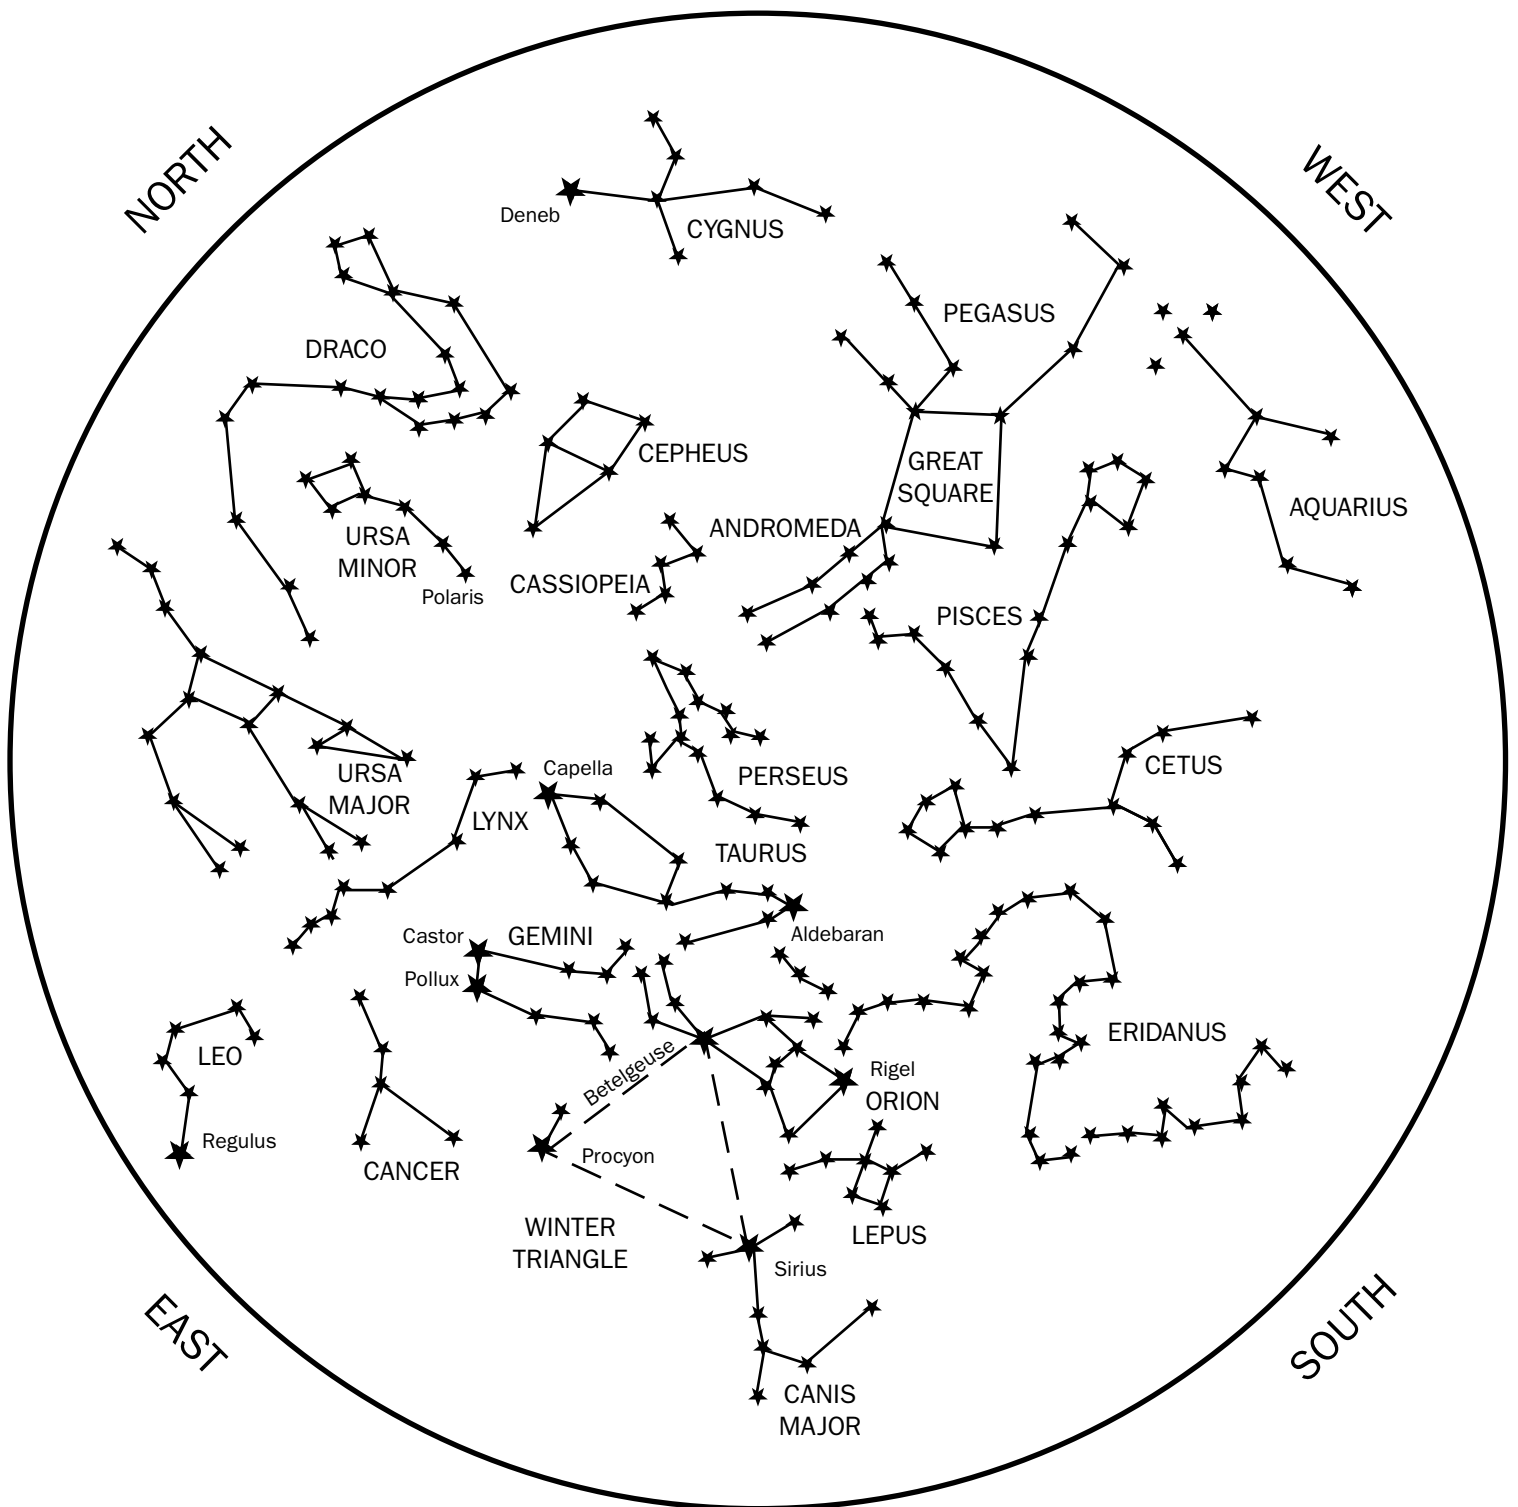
NORTH

WEST

Deneb

CYGNUS

PEGASUS

DRACO

CEPHEUS

GREAT SQUARE

AQUARIUS

URSA MINOR

Polaris

ANDROMEDA

CASSIOPEIA

PISCES

URSA MAJOR

Capella

PERSEUS

CETUS

LYNX

TAURUS

Castor

GEMINI

Aldebaran

Pollux

ERIDANUS

LEO

Rigel

Betelgeuse

ORION

Regulus

Procyon

CANCER

LEPUS

WINTER TRIANGLE

Sirius

EAST

SOUTH

CANIS MAJOR